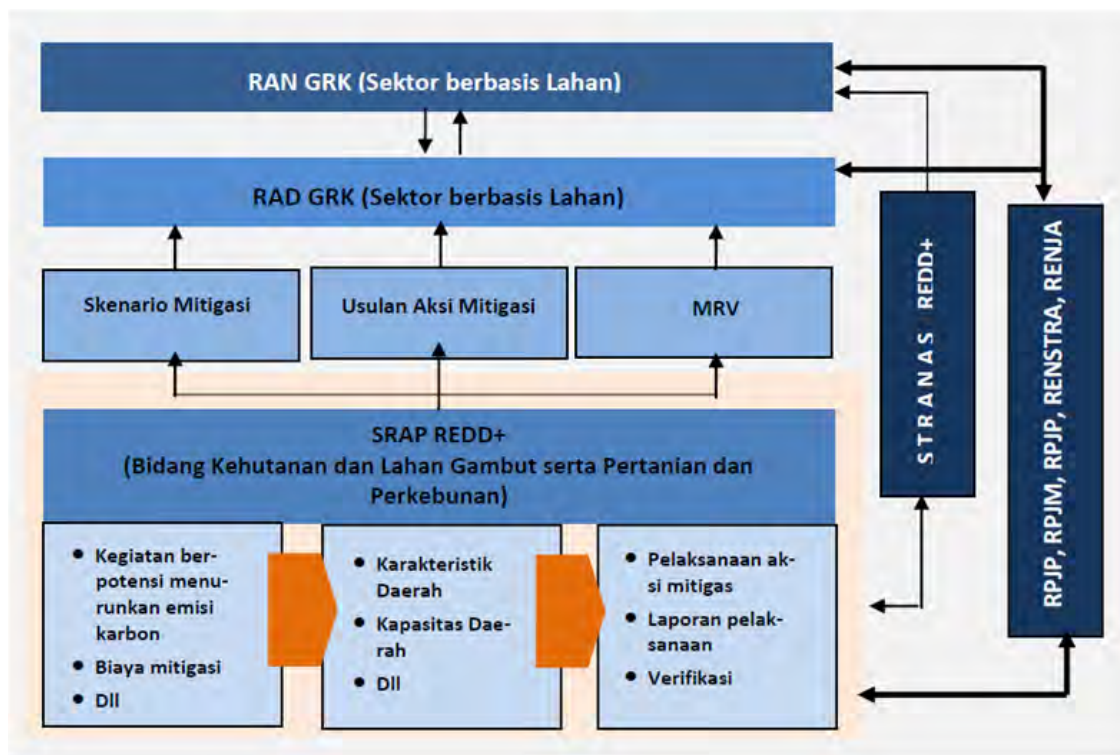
RAN GRK (Sektor berbasis Lahan)

RAD GRK (Sektor berbasis Lahan)

Skenario Mitigasi

Usulan Aksi Mitigasi

MRV

SRAP REDD+
(Bidang Kehutanan dan Lahan Gambut serta Pertanian dan Perkebunan)

- Kegiatan berpotensi menurunkan emisi karbon
- Biaya mitigasi
- Dll

- Karakteristik Daerah
- Kapasitas Daerah
- Dll

- Pelaksanaan aksi mitigas
- Laporan pelaksanaan
- Verifikasi

S T R A N A S REDD+

RPJP, RPJM, RPJP, RENSTRA, RENJA